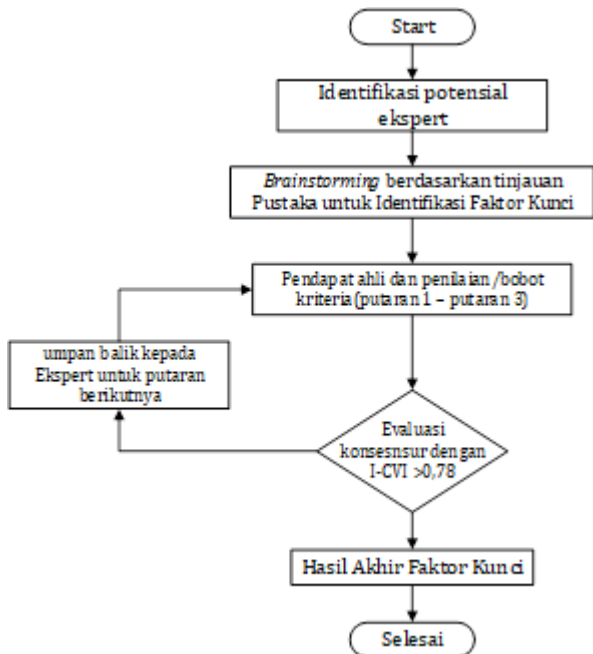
Start

Identifikasi potensial ekspert

Brainstorming berdasarkan tinjauan Pustaka untuk Identifikasi Faktor Kunci

Pendapat ahli dan penilaian /bobot kriteria (putaran 1 – putaran 3)

umpan balik kepada Ekspert untuk putaran berikutnya

Evaluasi konsesnsur dengan I-CVI >0,78

Hasil Akhir Faktor Kunci

Selesai